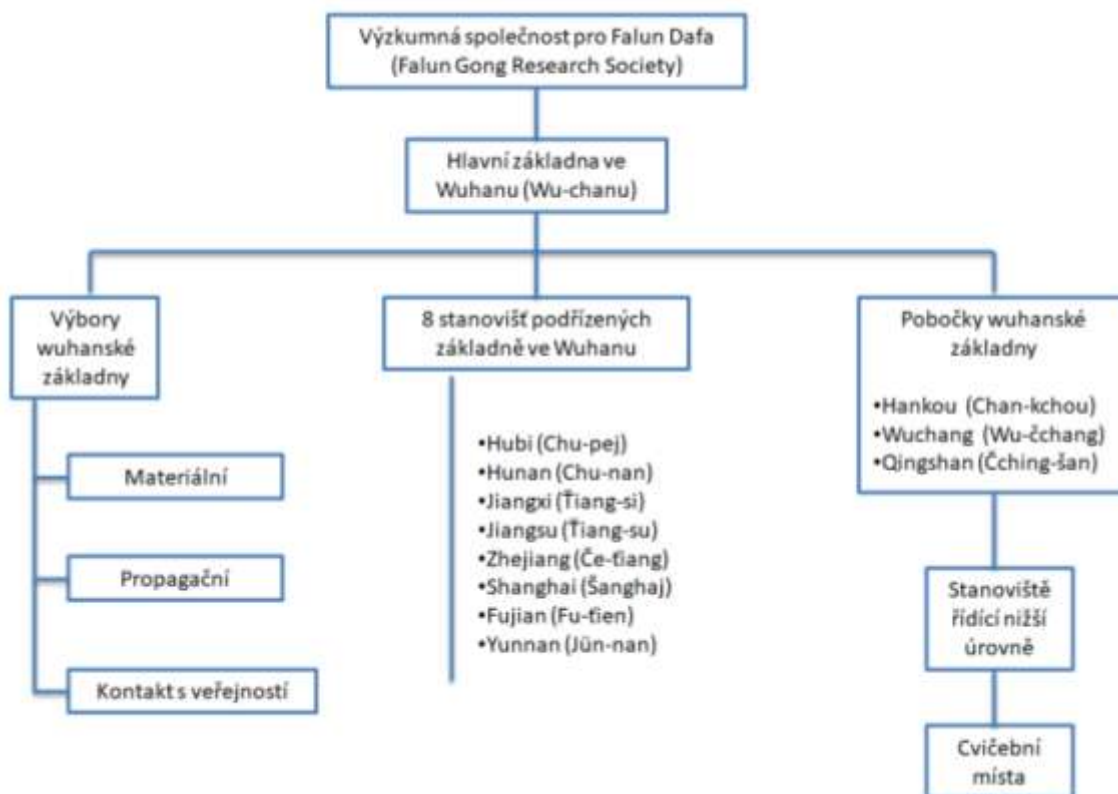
Výzkumná společnost pro Falun Dafa (Falun Gong Research Society)

Hlavní základna ve Wuhanu (Wu-chanu)

Výbory wuhanské základny

Materiální

Propagační

Kontakt s veřejností

8 stanovišť podřízených základně ve Wuhanu

•Hubi (Chu-pej)
•Hunan (Chu-nan)
•Jiangxi (Ťiang-si)
•Jiangsu (Ťiang-su)
•Zhejiang (Če-ťiang)
•Shanghai (Šanghaj)
•Fujian (Fu-ťien)
•Yunnan (Jün-nan)

Pobočky wuhanské základny

•Hankou (Chan-kchou)
•Wuchang (Wu-čchang)
•Qingshan (Čching-šan)

Stanoviště řídící nižší úrovně

Cvičební místa